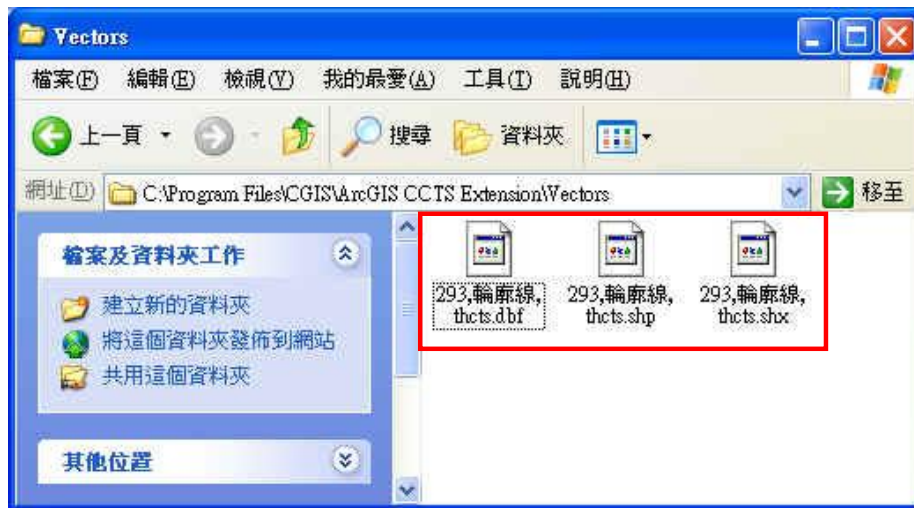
Vectors

檔案(F) 編輯(E) 檢視(V) 我的最愛(A) 工具(T) 說明(H)

上一頁 搜尋 資料夾

網址(D) C:\Program Files\CGIS\ArcGIS CCTS Extension\Vectors 移至

檔案及資料夾工作

建立新的資料夾
將這個資料夾發佈到網站
共用這個資料夾

其他位置

293,輪廓線,thcts.dbf

293,輪廓線,thcts.shp

293,輪廓線,thcts.shx